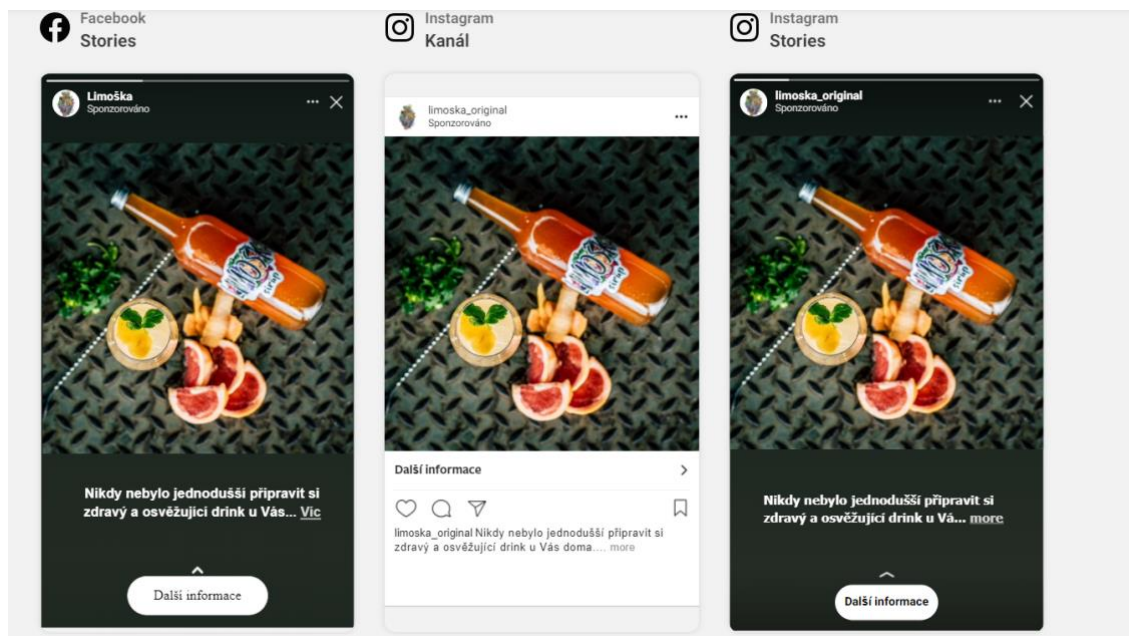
Facebook
Stories

Limoška
Sponzorováno

Nikdy nebylo jednodušší připravit si zdravý a osvěžující drink u Vás... Víc

Další informace

Instagram
Kanál

limoska_original
Sponzorováno

Další informace

limoska_original Nikdy nebylo jednodušší připravit si zdravý a osvěžující drink u Vás doma.... more

Instagram
Stories

limoska_original
Sponzorováno

Nikdy nebylo jednodušší připravit si zdravý a osvěžující drink u Vá... more

Další informace